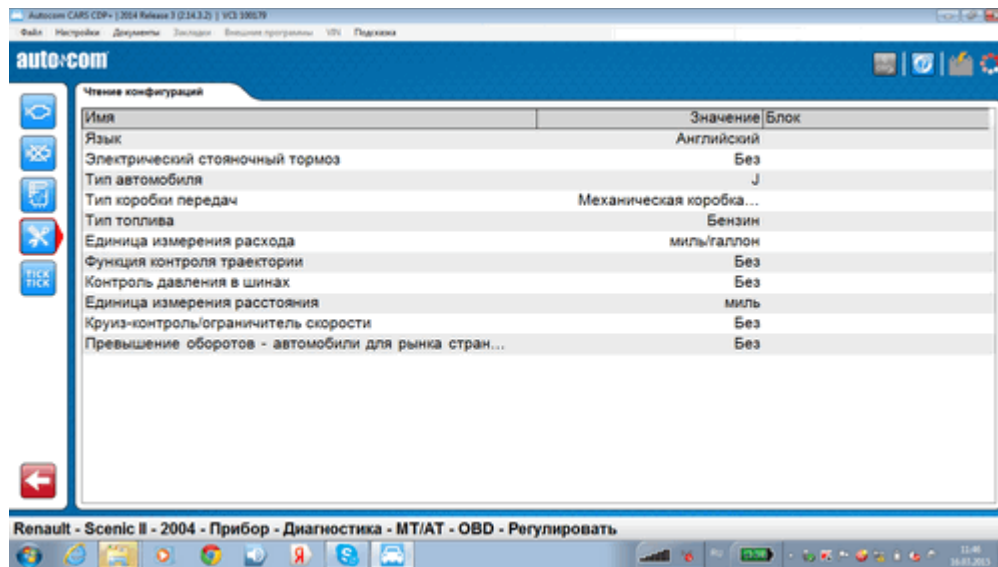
Autocom CARS CDP+ | 2014 Release 3 (2.14.3.2) | VCI 100179

Файл Настройки Документы Закладки Внешние программы VIN Подсказка

autocom

Чтение конфигураций

TICK TICK

| Имя | Значение | Блок |
|---|---|---|
| Язык | Английский | |
| Электрический стояночный тормоз | Без | |
| Тип автомобиля | J | |
| Тип коробки передач | Механическая коробка... | |
| Тип топлива | Бензин | |
| Единица измерения расхода | миль/галлон | |
| Функция контроля траектории | Без | |
| Контроль давления в шинах | Без | |
| Единица измерения расстояния | миль | |
| Круиз-контроль/ограничитель скорости | Без | |
| Превышение оборотов - автомобили для рынка стран... | Без | |

Renault - Scenic II - 2004 - Прибор - Диагностика - MT/AT - OBD - Регулировать

11:46
16.01.2015